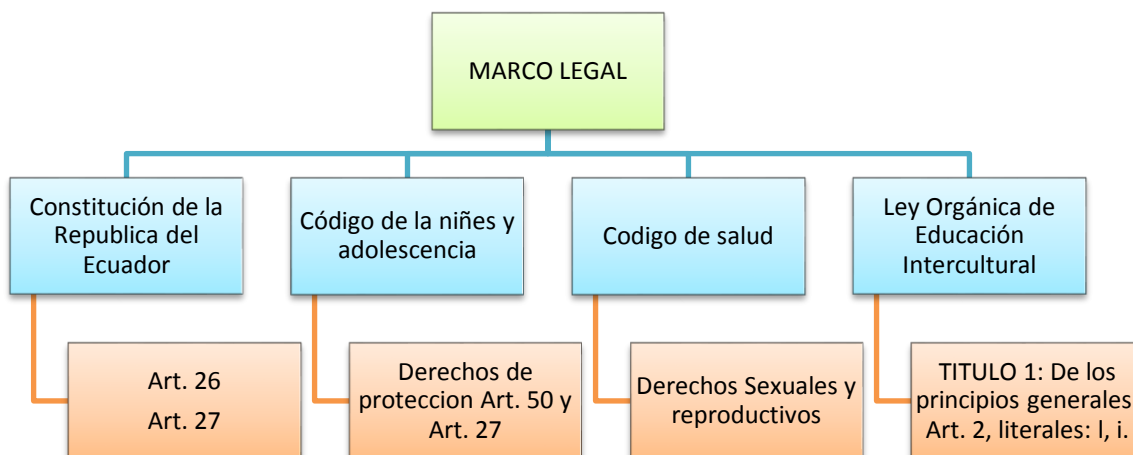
MARCO LEGAL

Constitución de la Republica del Ecuador

Art. 26

Art. 27

Código de la niñes y adolescencia

Derechos de proteccion Art. 50 y Art. 27

Codigo de salud

Derechos Sexuales y reproductivos

Ley Orgánica de Educación Intercultural

TITULO 1: De los principios generales Art. 2, literales: l, i.